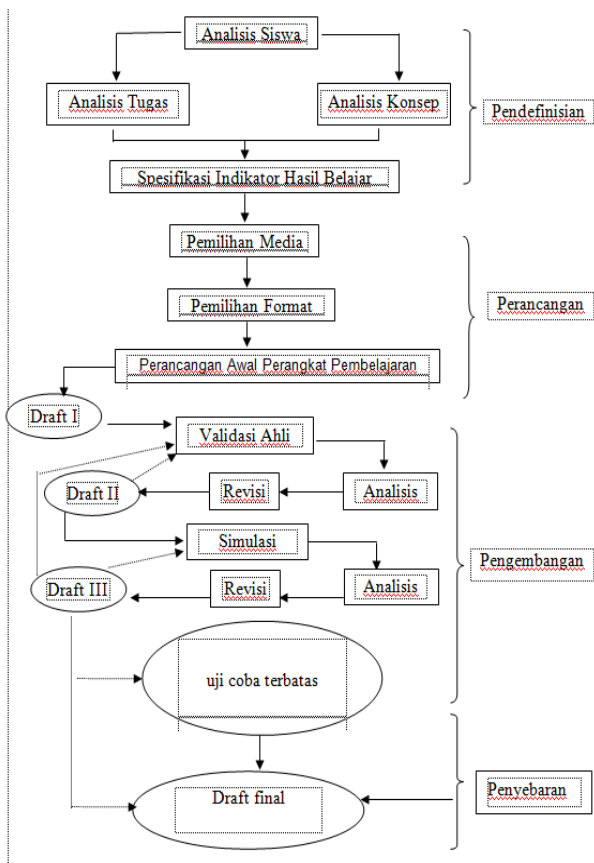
Analisis Siswa

Analisis Tugas

Analisis Konsep

Pendefinisian

Spesifikasi Indikator Hasil Belajar

Pemilihan Media

Pemilihan Format

Perancangan

Perancangan Awal Perangkat Pembelajaran

Draft I

Validasi Ahli

Draft II

Revisi

Analisis

Simulasi

Pengembangan

Draft III

Revisi

Analisis

uji coba terbatas

Draft final

Penyebaran